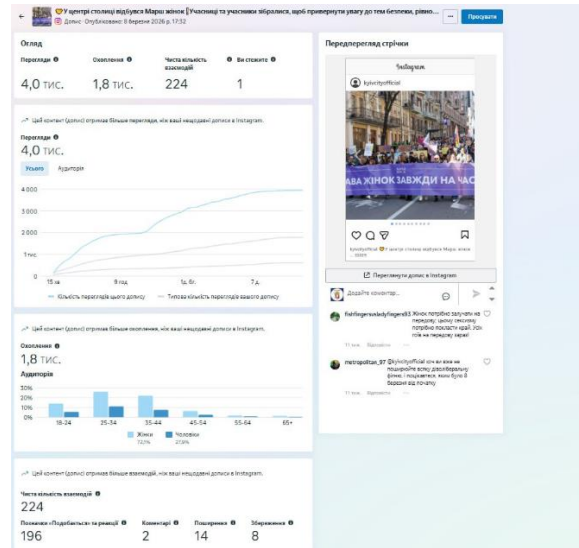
← 💛У центрі столиці відбувся Марш жінок❗Учасниці та учасники зібралися, щоб привернути увагу до тем безпеки, рівно... ··· Просувати
Допис · Опубліковано: 8 березня 2026 р., 17:52

Огляд

Перегляди | Охоплення | Чиста кількість взаємодій | Ви стежите
4,0 тис. | 1,8 тис. | 224 | 1

Цей контент (допис) отримав більше переглядів, ніж ваші нещодавні дописи в Instagram.

Перегляди
4,0 тис.
Усього Аудиторія

4 000
3 000
2 000
1 тис.
0
15 хв
9 год
1д. 6г.
7 д.

Кількість переглядів цього допису — Типова кількість переглядів вашого допису

Цей контент (допис) отримав більше охоплення, ніж ваші нещодавні дописи в Instagram.

Охоплення
1,8 тис.
Аудиторія
30%
20%
10%
0%
18-24 25-34 35-44 45-54 55-64 65+
Жінки 72,1% Чоловіки 27,9%

Цей контент (допис) отримав більше взаємодій, ніж ваші нещодавні дописи в Instagram.

Чиста кількість взаємодій
224
Позначки «Подобається» та реакції | Коментарі | Поширення | Збереження
196 | 2 | 14 | 8

Попередній перегляд стрічки

Instagram
kyivcityofficial
АВА ЖІНОК ЗАВЖДИ НА ЧАС
kyivcityofficial 💛У центрі столиці відбувся Марш жінок ... more

Переглянути допис в Instagram

Додайте коментар...

fishfingersnadyfingers83 Жінок потрібно залучити на передову, цьому сексизму потрібно покласти край. Усі гілів на передову зараз!
11 год. Відповісти

metropolitan_97 @kyivcityofficial хто ви вже не поширюйте всяку дезінформацію фейки, і пацієнтів, який було 8 березня від початку
11 год. Відповісти